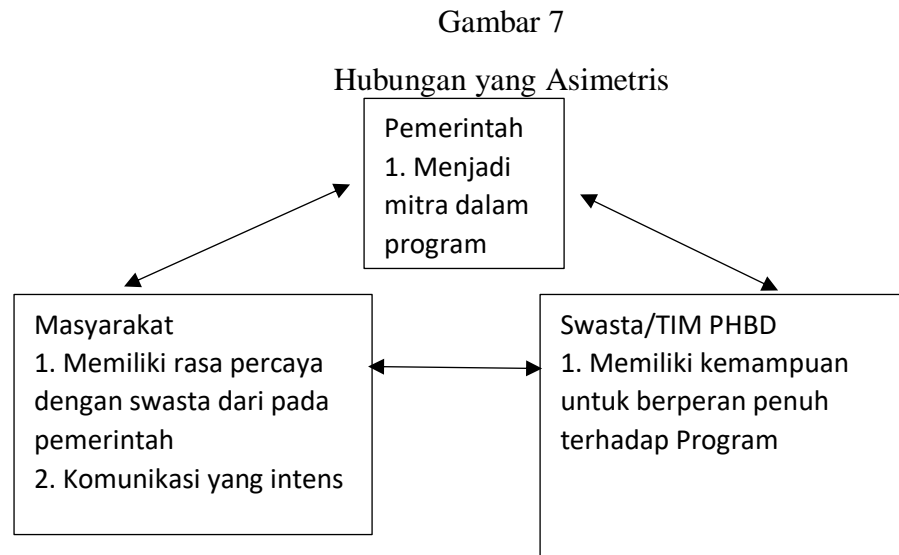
Gambar 7

Hubungan yang Asimetris

Pemerintah
1. Menjadi mitra dalam program

Masyarakat
1. Memiliki rasa percaya dengan swasta dari pada pemerintah
2. Komunikasi yang intens

Swasta/TIM PHBD
1. Memiliki kemampuan untuk berperan penuh terhadap Program